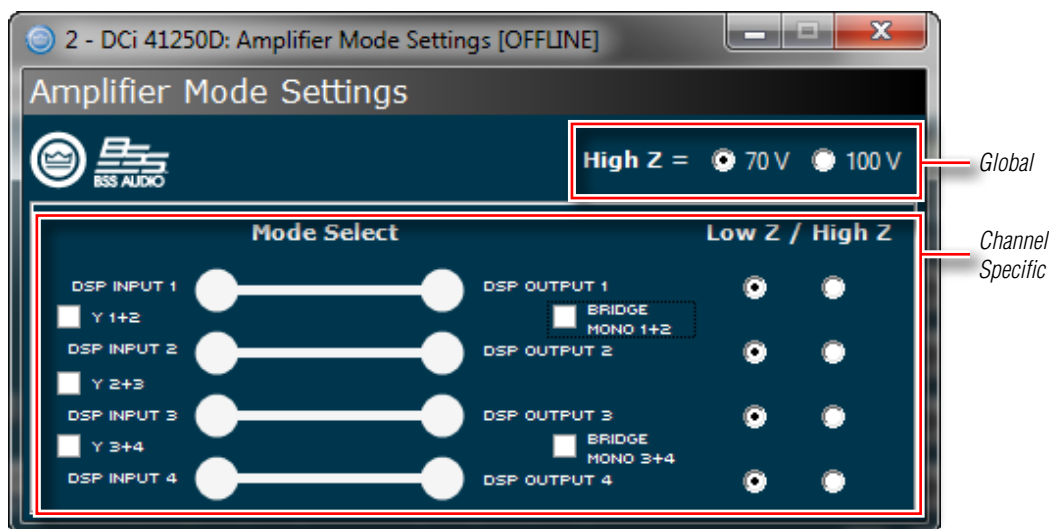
2 - DCi 41250D: Amplifier Mode Settings [OFFLINE]

Amplifier Mode Settings

BSS AUDIO

High Z = 70 V 100 V

Global

Channel Specific

Mode Select

Low Z / High Z

DSP INPUT 1

DSP OUTPUT 1

Y 1+2

BRIDGE MONO 1+2

DSP INPUT 2

DSP OUTPUT 2

Y 2+3

DSP INPUT 3

DSP OUTPUT 3

Y 3+4

BRIDGE MONO 3+4

DSP INPUT 4

DSP OUTPUT 4